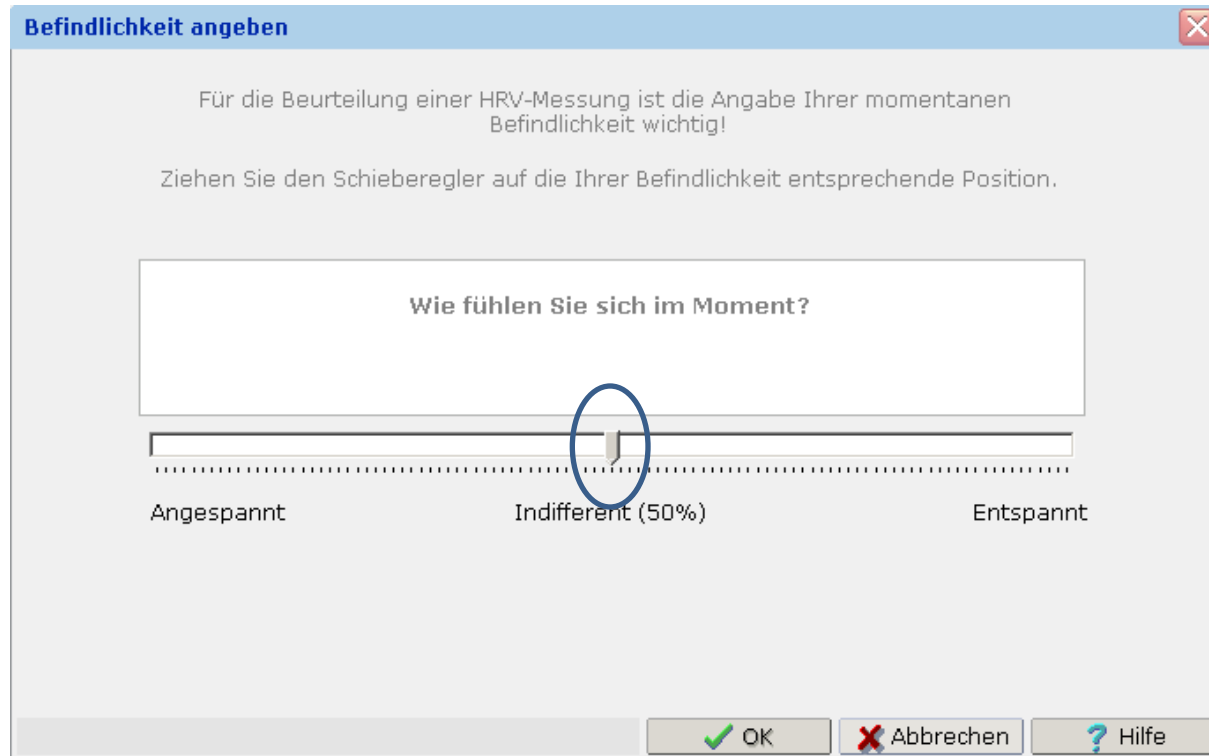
Befindlichkeit angeben

Für die Beurteilung einer HRV-Messung ist die Angabe Ihrer momentanen Befindlichkeit wichtig!

Ziehen Sie den Schieberegler auf die Ihrer Befindlichkeit entsprechende Position.

Wie fühlen Sie sich im Moment?

Angespannt

Indifferent (50%)

Entspannt

OK

Abbrechen

Hilfe